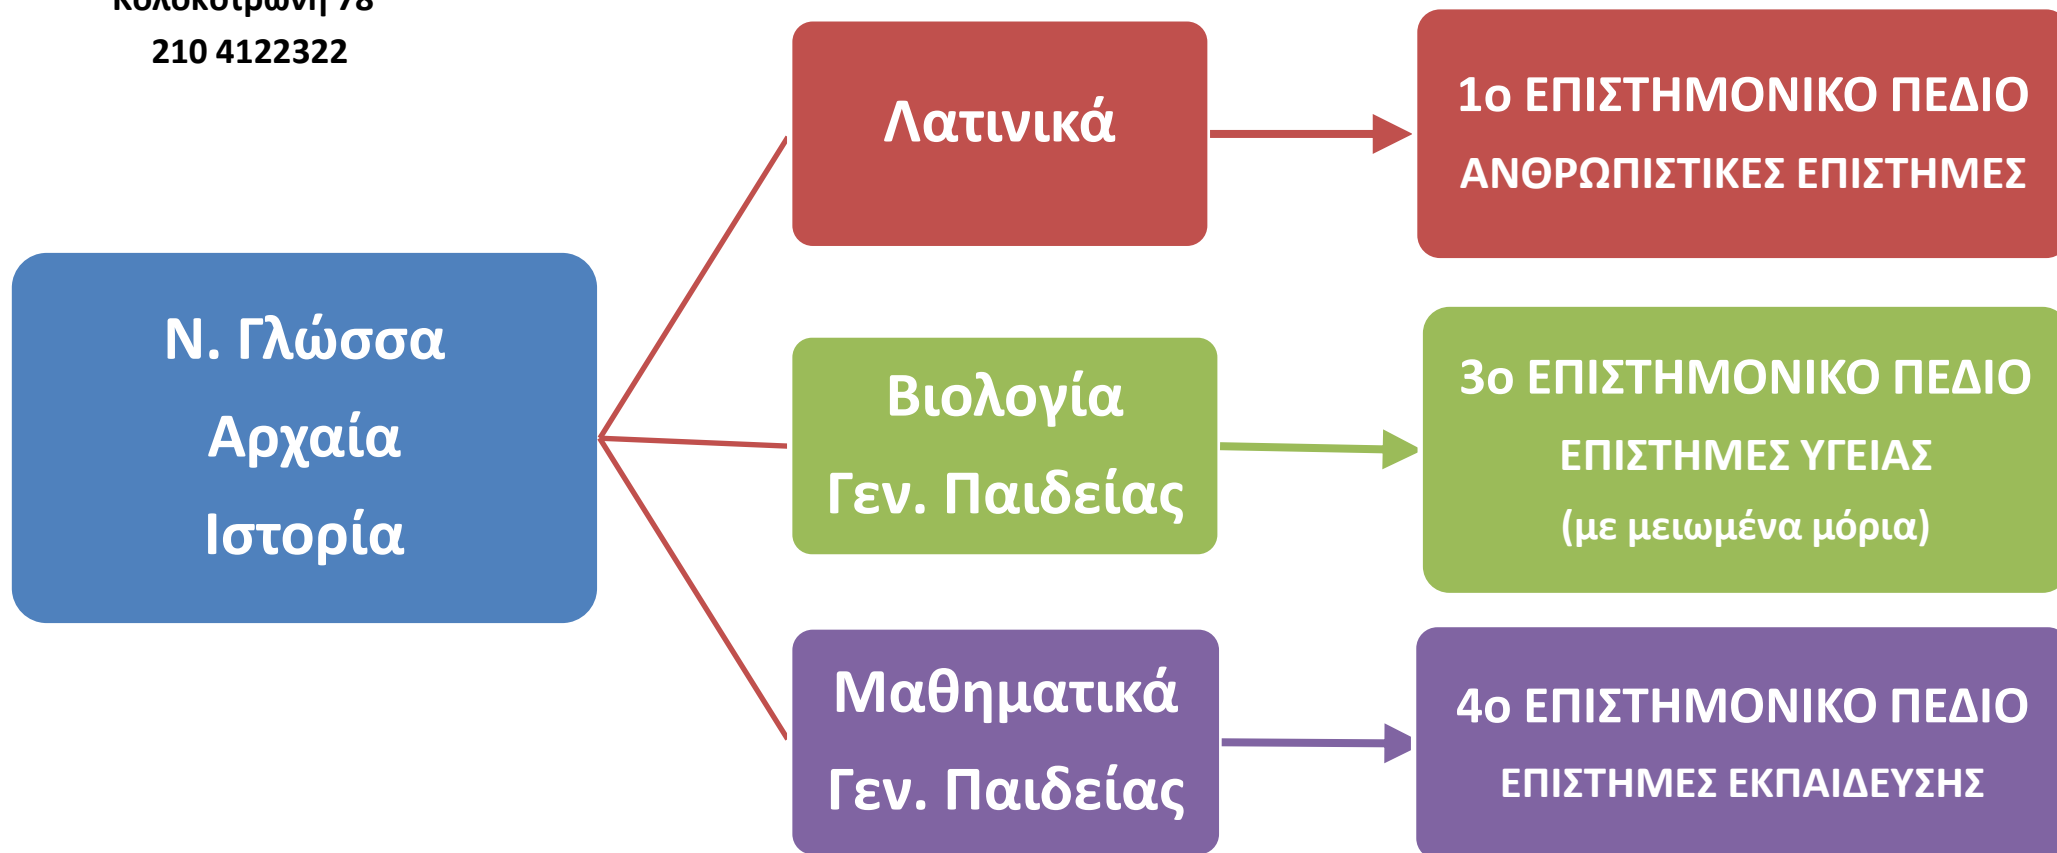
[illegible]
210 4122322

Ν. Γλώσσα
Αρχαία
Ιστορία

Λατινικά

1ο ΕΠΙΣΤΗΜΟΝΙΚΟ ΠΕΔΙΟ
ΑΝΘΡΩΠΙΣΤΙΚΕΣ ΕΠΙΣΤΗΜΕΣ

Βιολογία
Γεν. Παιδείας

3ο ΕΠΙΣΤΗΜΟΝΙΚΟ ΠΕΔΙΟ
ΕΠΙΣΤΗΜΕΣ ΥΓΕΙΑΣ
(με μειωμένα μόρια)

Μαθηματικά
Γεν. Παιδείας

4ο ΕΠΙΣΤΗΜΟΝΙΚΟ ΠΕΔΙΟ
ΕΠΙΣΤΗΜΕΣ ΕΚΠΑΙΔΕΥΣΗΣ